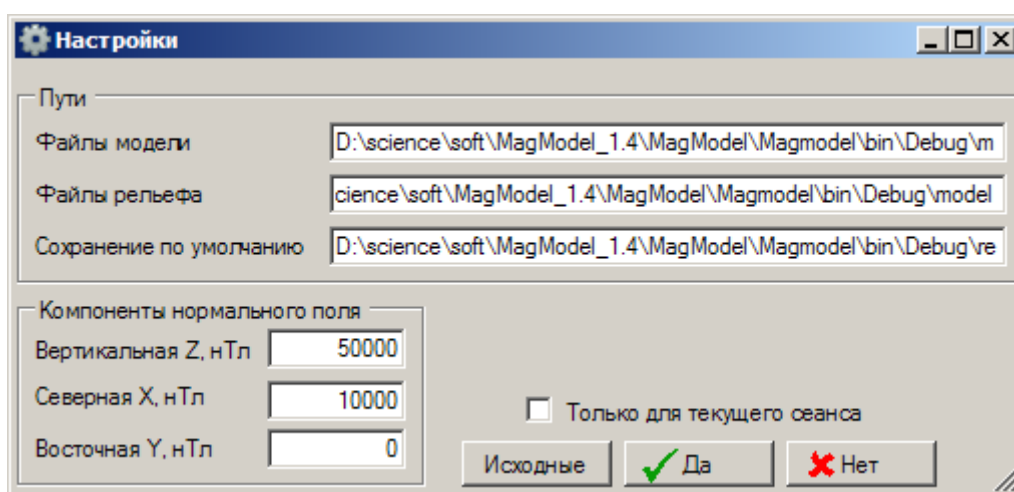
Настройки

Пути

Файлы модели D:\science\soft\MagModel_1.4\MagModel\Magmodel\bin\Debug\m

Файлы рельефа cience\soft\MagModel_1.4\MagModel\Magmodel\bin\Debug\model

Сохранение по умолчанию D:\science\soft\MagModel_1.4\MagModel\Magmodel\bin\Debug\re

Компоненты нормального поля

Вертикальная Z, нТл 50000

Северная X, нТл 10000

Восточная Y, нТл 0

Только для текущего сеанса

Исходные

Да

Нет